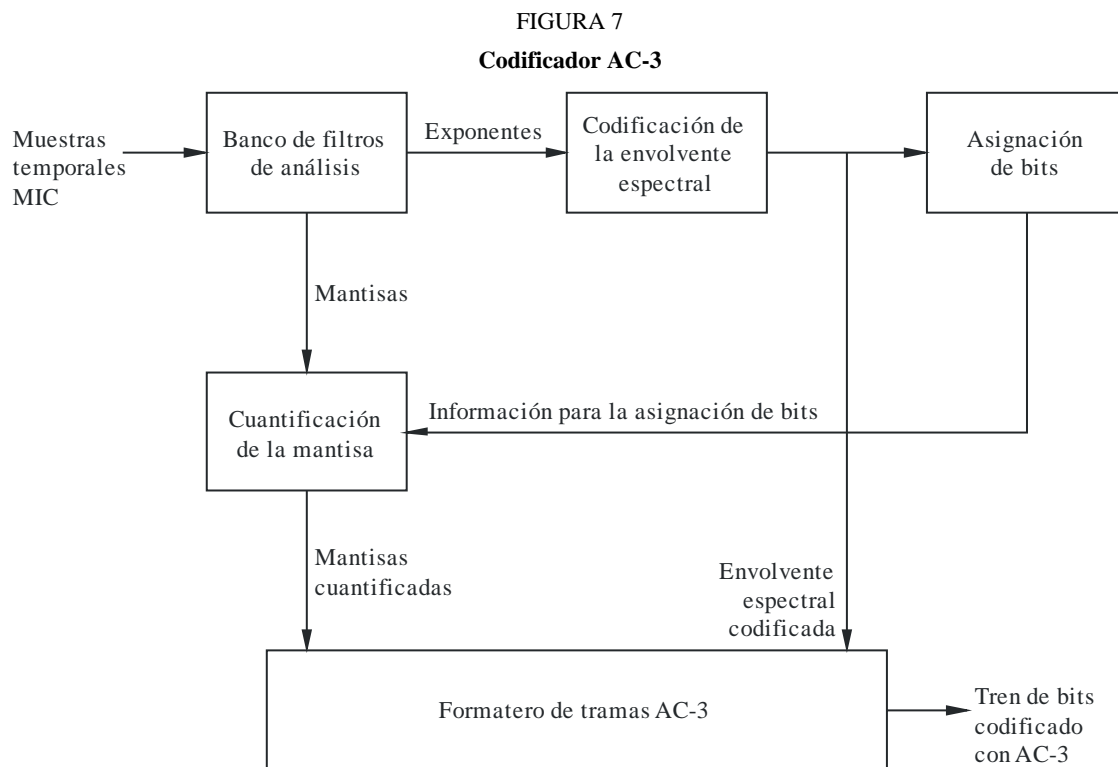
FIGURA 7

Codificador AC-3

Muestras temporales MIC

Banco de filtros de análisis

Exponentes

Codificación de la envolvente espectral

Asignación de bits

Mantisas

Cuantificación de la mantisa

Información para la asignación de bits

Mantisas cuantificadas

Envolvente espectral codificada

Formatero de tramas AC-3

Tren de bits codificado con AC-3